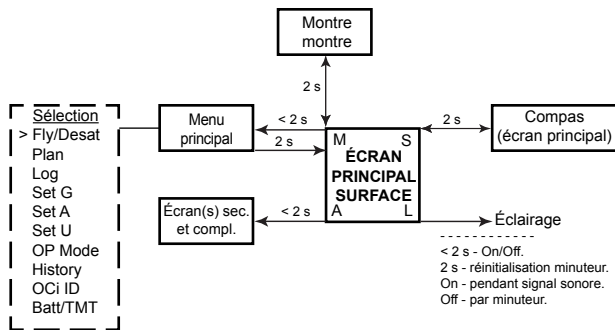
Montre montre

2 s

Sélection
> Fly/Desat
Plan
Log
Set G
Set A
Set U
OP Mode
History
OCi ID
Batt/TMT

Menu principal

< 2 s

2 s

M S
ÉCRAN PRINCIPAL SURFACE
A L

2 s

Compas (écran principal)

Écran(s) sec. et compl.

< 2 s

Éclairage

< 2 s - On/Off.
2 s - réinitialisation minuteur.
On - pendant signal sonore.
Off - par minuteur.